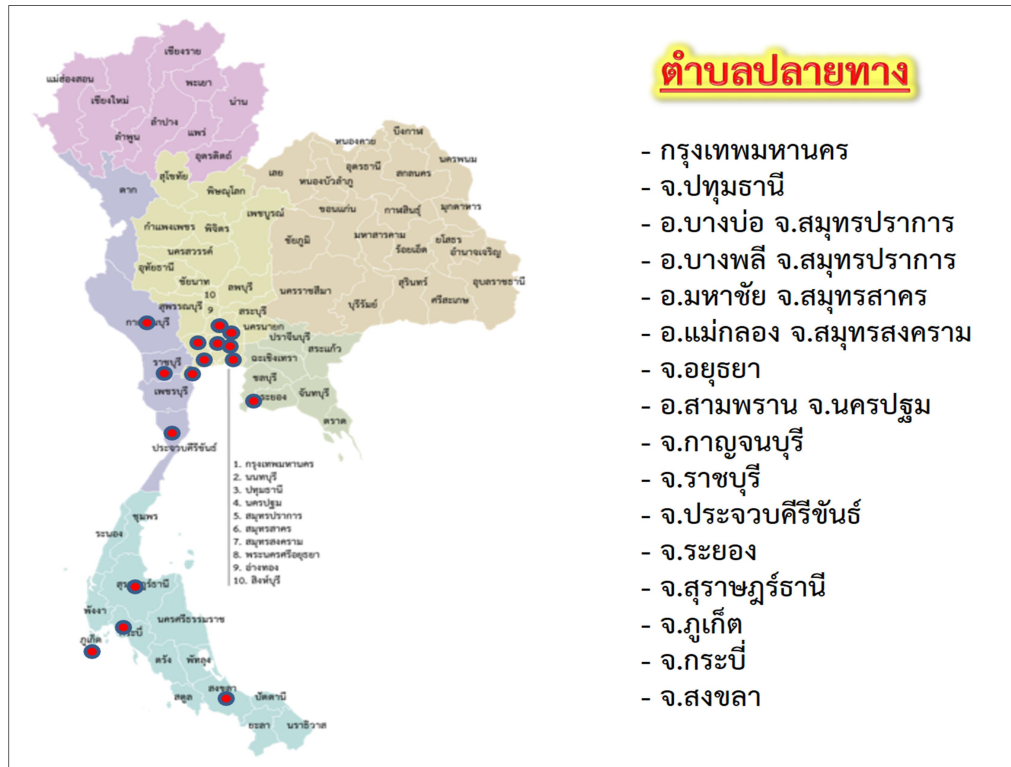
ตำบลปลายทาง

- กรุงเทพมหานคร
- จ.ปทุมธานี
- อ.บางบ่อ จ.สมุทรปราการ
- อ.บางพลี จ.สมุทรปราการ
- อ.มหาชัย จ.สมุทรสาคร
- อ.แม่กลอง จ.สมุทรสงคราม
- จ.อยุธยา
- อ.สามพราน จ.นครปฐม
- จ.กาญจนบุรี
- จ.ราชบุรี
- จ.ประจวบคีรีขันธ์
- จ.ระยอง
- จ.สุราษฎร์ธานี
- จ.ภูเก็ต
- จ.กระบี่
- จ.สงขลา

เชียงราย
แม่ฮ่องสอน
พะเยา
เชียงใหม่
น่าน
ลำปาง
แพร่
ลำพูน
อุตรดิตถ์
สุโขทัย
ตาก
พิษณุโลก
เลย
หนองคาย
บึงกาฬ
อุดรธานี
นครพนม
สกลนคร
หนองบัวลำภู
เพชรบูรณ์
กำแพงเพชร
พิจิตร
ขอนแก่น
กาฬสินธุ์
มุกดาหาร
นครสวรรค์
อุทัยธานี
ชัยภูมิ
มหาสารคาม
ร้อยเอ็ด
ยโสธร
อำนาจเจริญ
ชัยนาท
ลพบุรี
10
9
สุพรรณบุรี
สระบุรี
นครราชสีมา
บุรีรัมย์
สุรินทร์
ศรีสะเกษ
อุบลราชธานี
กา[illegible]บุรี
นครนายก
ปราจีนบุรี
สระแก้ว
ราชบุรี
ฉะเชิงเทรา
ชลบุรี
เพชรบุรี
ระยอง
จันทบุรี
ตราด
ประจวบคีรีขันธ์
1. กรุงเทพมหานคร
2. นนทบุรี
3. ปทุมธานี
4. นครปฐม
5. สมุทรปราการ
6. สมุทรสาคร
7. สมุทรสงคราม
8. พระนครศรีอยุธยา
9. อ่างทอง
10. สิงห์บุรี
ชุมพร
ระนอง
สุราษฎร์ธานี
พังงา
นครศรีธรรมราช
ภูเก็ต
กระบี่
ตรัง
พัทลุง
สตูล
สงขลา
ปัตตานี
ยะลา
นราธิวาส